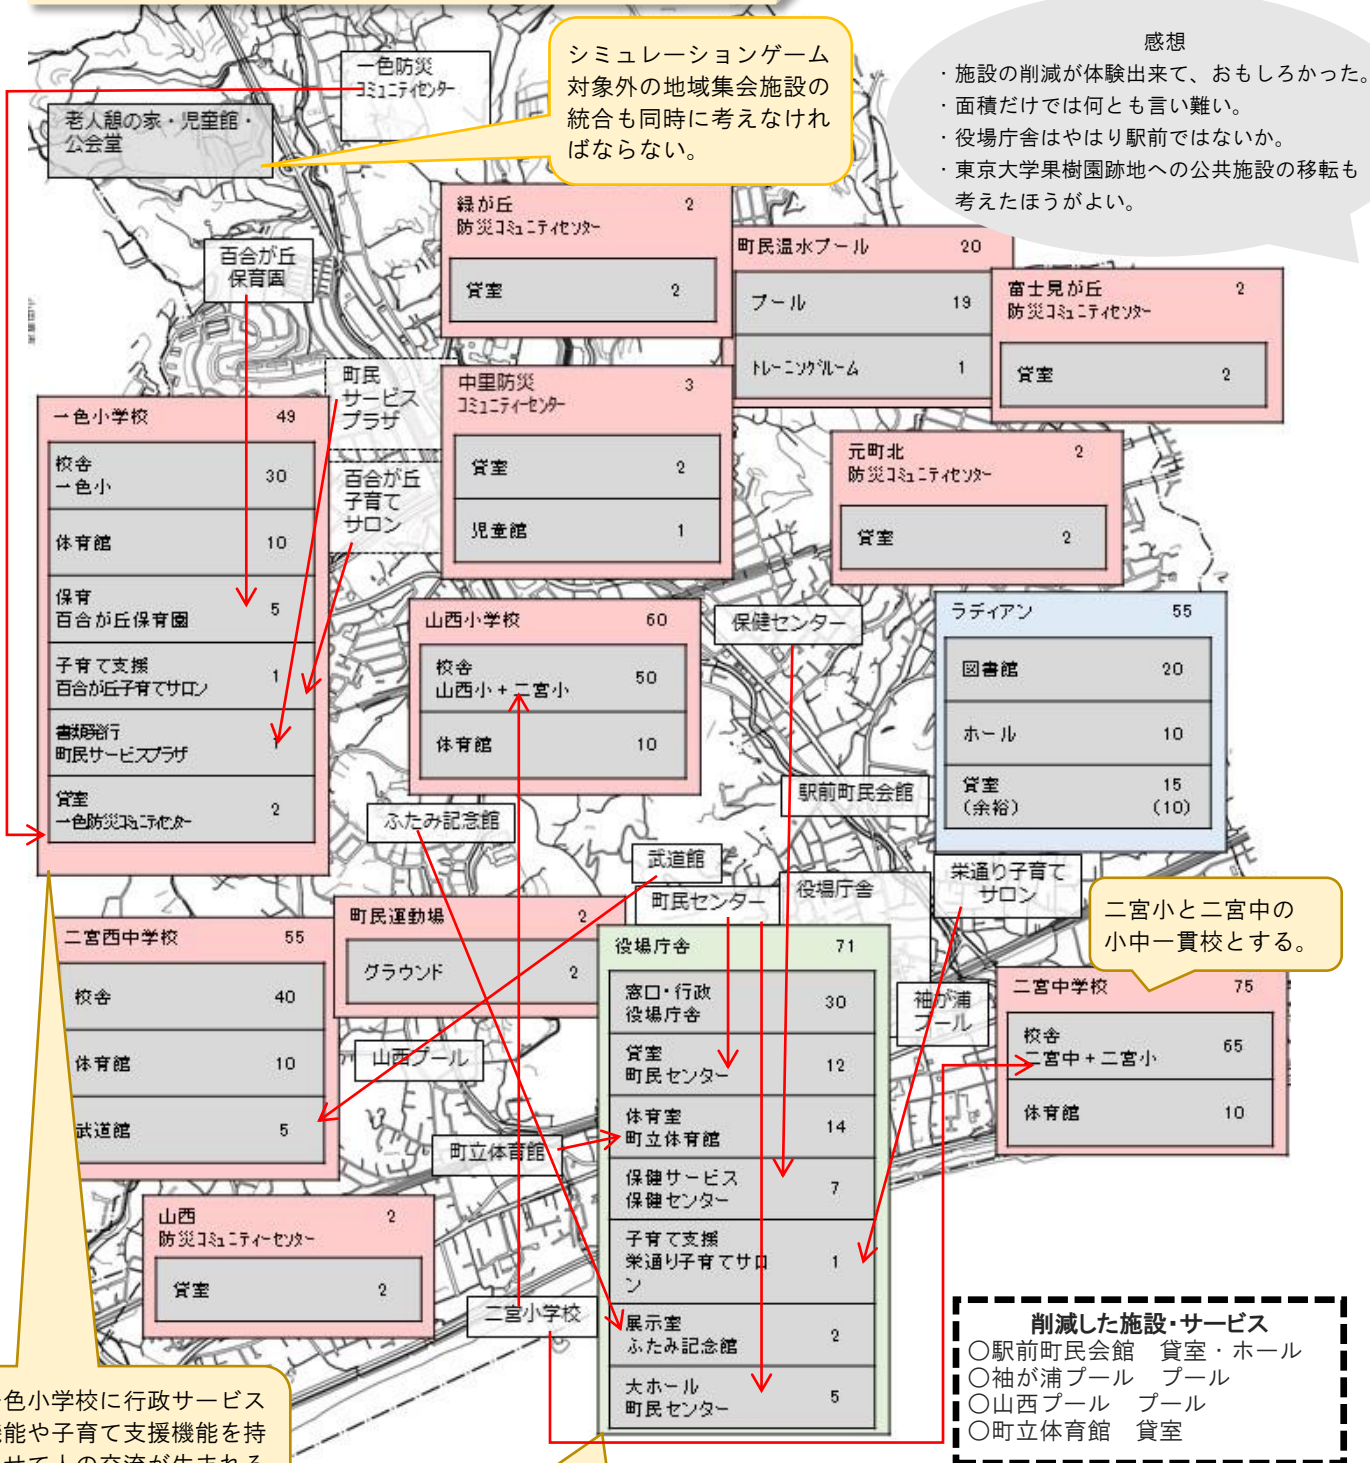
一色防災
ｺﾐｭﾆﾃｨｾﾝﾀｰ

老人憩の家・児童館・
公会堂

シミュレーションゲーム対象外の地域集会施設の統合も同時に考えなければならない。

感想
・施設の削減が体験出来て、おもしろかった。
・面積だけでは何とも言い難い。
・役場庁舎はやはり駅前ではないか。
・東京大学果樹園跡地への公共施設の移転も考えたほうがよい。

緑が丘
防災ｺﾐｭﾆﾃｨｾﾝﾀｰ 2
貸室 2

百合が丘
保育園

町民温水プール 20
プール 19
ﾄﾚｰﾆﾝｸﾞﾙｰﾑ 1

富士見が丘
防災ｺﾐｭﾆﾃｨｾﾝﾀｰ 2
貸室 2

町民
サービス
プラザ

中里防災
ｺﾐｭﾆﾃｨｰｾﾝﾀｰ 3
貸室 2
児童館 1

一色小学校 49
校舎
一色小 30
体育館 10
保育
百合が丘保育園 5
子育て支援
百合が丘子育てサロン 1
書類発行
町民サービスプラザ 1
貸室
一色防災ｺﾐｭﾆﾃｨｾﾝﾀｰ 2

百合が丘
子育て
サロン

元町北
防災ｺﾐｭﾆﾃｨｾﾝﾀｰ 2
貸室 2

山西小学校 60
校舎
山西小＋二宮小 50
体育館 10

保健センター

ラディアン 55
図書館 20
ホール 10
貸室
（余裕） 15
(10)

駅前町民会館

ふたみ記念館

武道館

栄通り子育て
サロン

町民センター

役場庁舎

二宮小と二宮中の小中一貫校とする。

二宮西中学校 55
校舎 40
体育館 10
武道館 5

町民運動場 2
グラウンド 2

役場庁舎 71
窓口・行政
役場庁舎 30
貸室
町民センター 12
体育室
町立体育館 14
保健サービス
保健センター 7
子育て支援
栄通り子育てサロン 1
展示室
ふたみ記念館 2
大ホール
町民センター 5

袖が浦
プール

二宮中学校 75
校舎
二宮中＋二宮小 65
体育館 10

山西プール

町立体育館

山西
防災ｺﾐｭﾆﾃｨｰｾﾝﾀｰ 2
貸室 2

二宮小学校

削減した施設・サービス
○駅前町民会館　貸室・ホール
○袖が浦プール　プール
○山西プール　プール
○町立体育館　貸室

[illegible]色小学校に行政サービス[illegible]能や子育て支援機能を持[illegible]せて人の交流が生まれる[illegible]